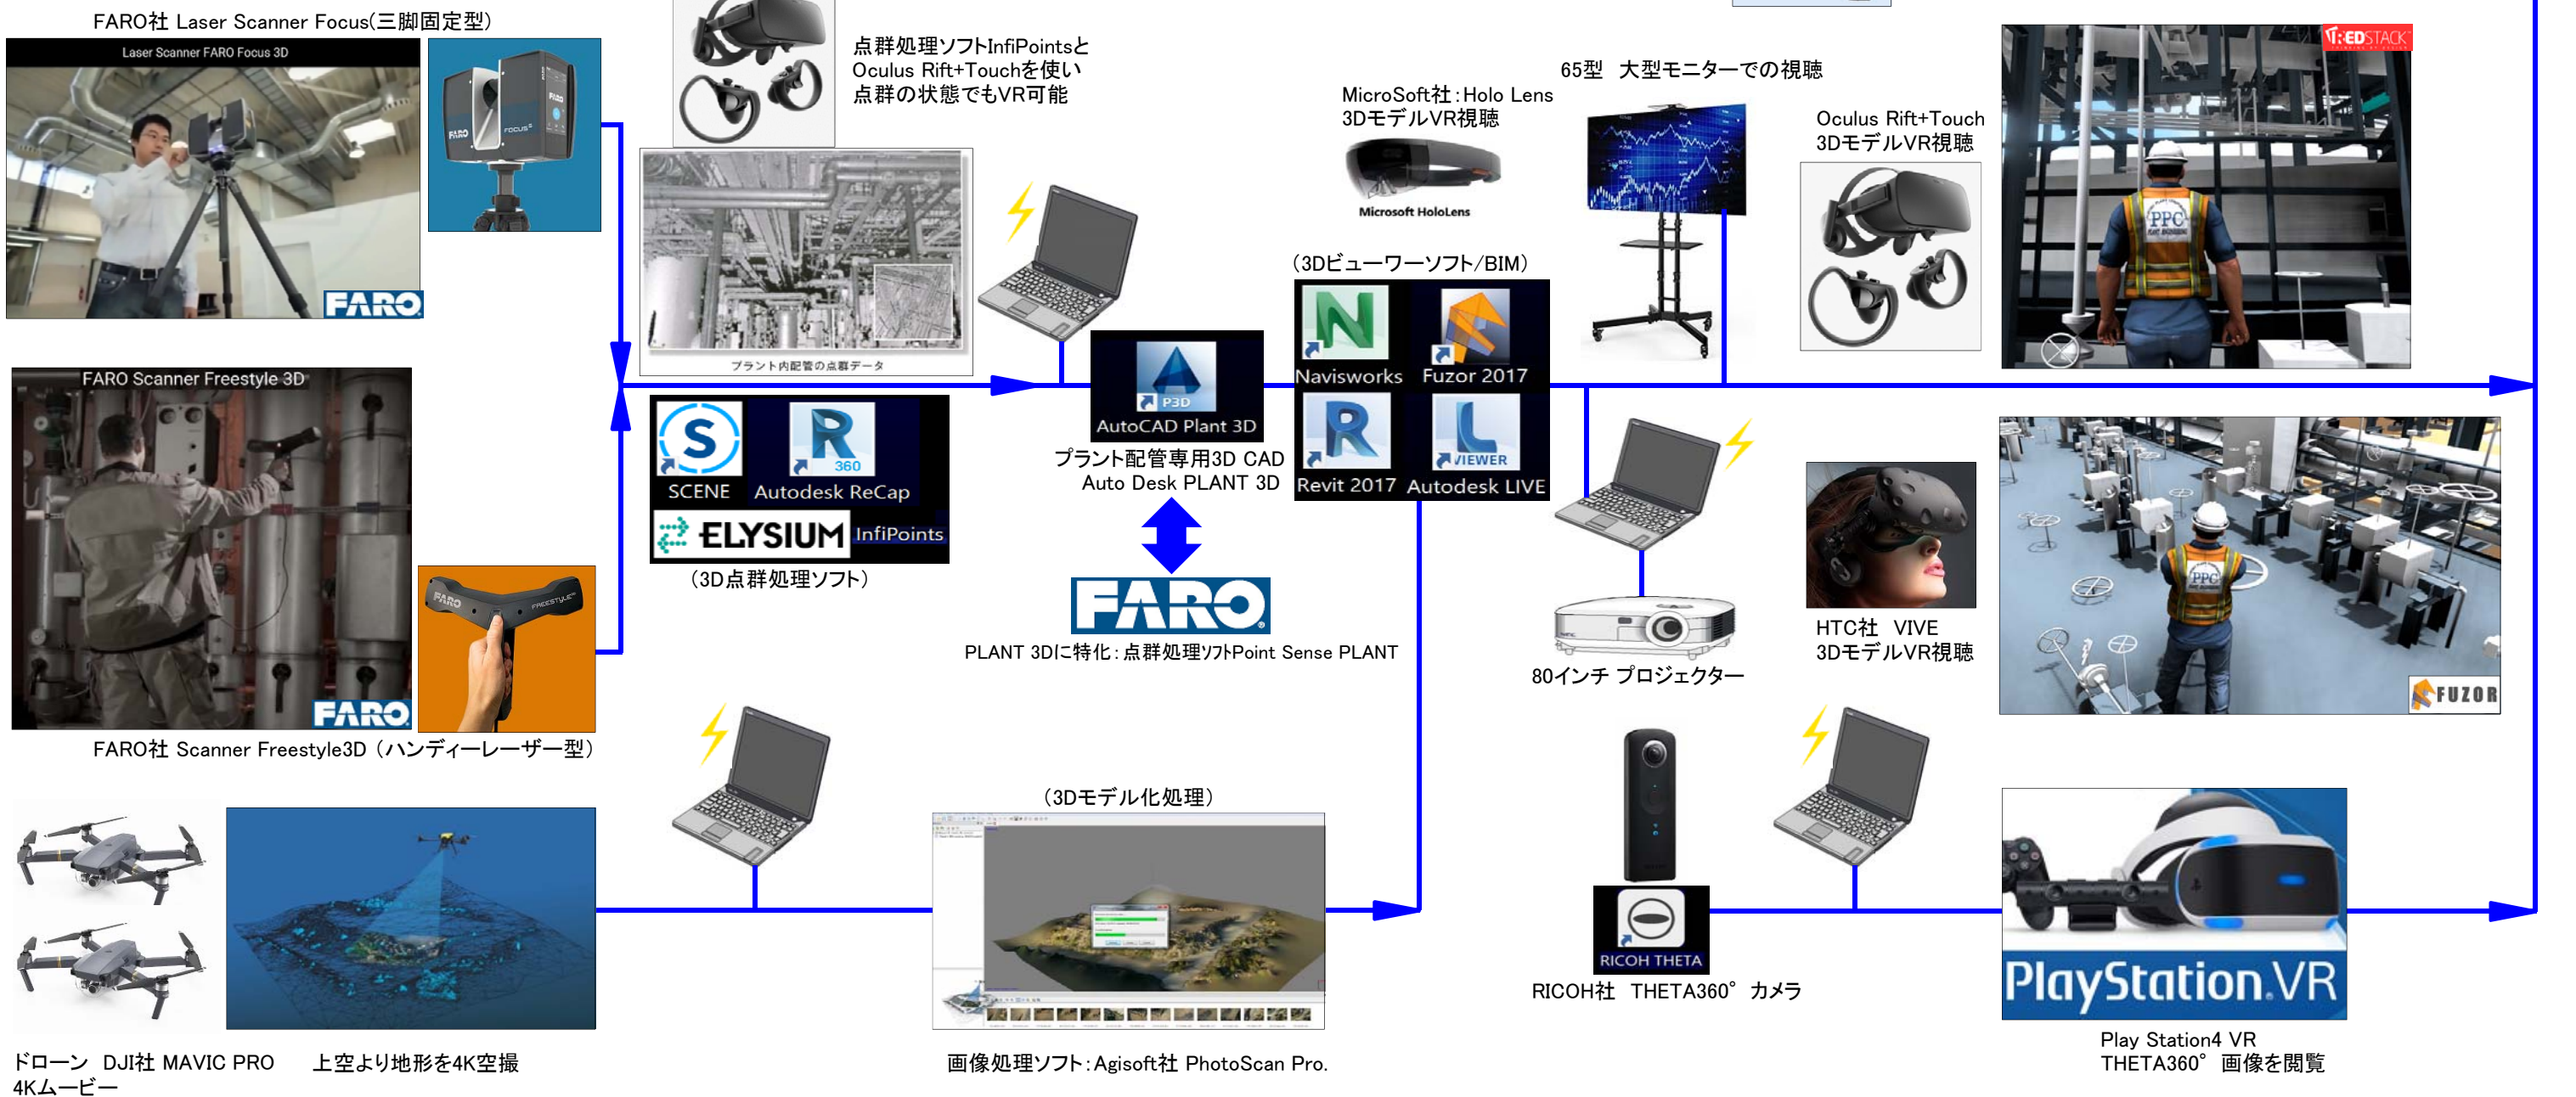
FARO社 Laser Scanner Focus(三脚固定型)

Laser Scanner FARO Focus 3D

FARO

FARO Focus

点群処理ソフトInfiPointsとOculus Rift+Touchを使い点群の状態でもVR可能

プラント内配管の点群データ

MicroSoft社：Holo Lens
3DモデルVR視聴

Microsoft HoloLens

65型　大型モニターでの視聴

Oculus Rift+Touch
3DモデルVR視聴

REDSTACK

PPC

FARO Scanner Freestyle 3D

FARO

FARO FREESTYLE

FARO社 Scanner Freestyle3D（ハンディーレーザー型）

SCENE　Autodesk ReCap

360

ELYSIUM InfiPoints

（3D点群処理ソフト）

P3D
AutoCAD Plant 3D

プラント配管専用3D CAD
Auto Desk PLANT 3D

FARO

PLANT 3Dに特化：点群処理ｿﾌﾄPoint Sense PLANT

（3Dビューワーソフト/BIM）

Navisworks　Fuzor 2017

Revit 2017　Autodesk LIVE

VIEWER

80インチ プロジェクター

HTC社　VIVE
3DモデルVR視聴

PPC

FUZOR

（3Dモデル化処理）

RICOH THETA

RICOH社　THETA360°カメラ

PlayStation.VR

Play Station4 VR
THETA360°画像を閲覧

ドローン　DJI社 MAVIC PRO　　上空より地形を4K空撮
4Kムービー

画像処理ソフト：Agisoft社 PhotoScan Pro.